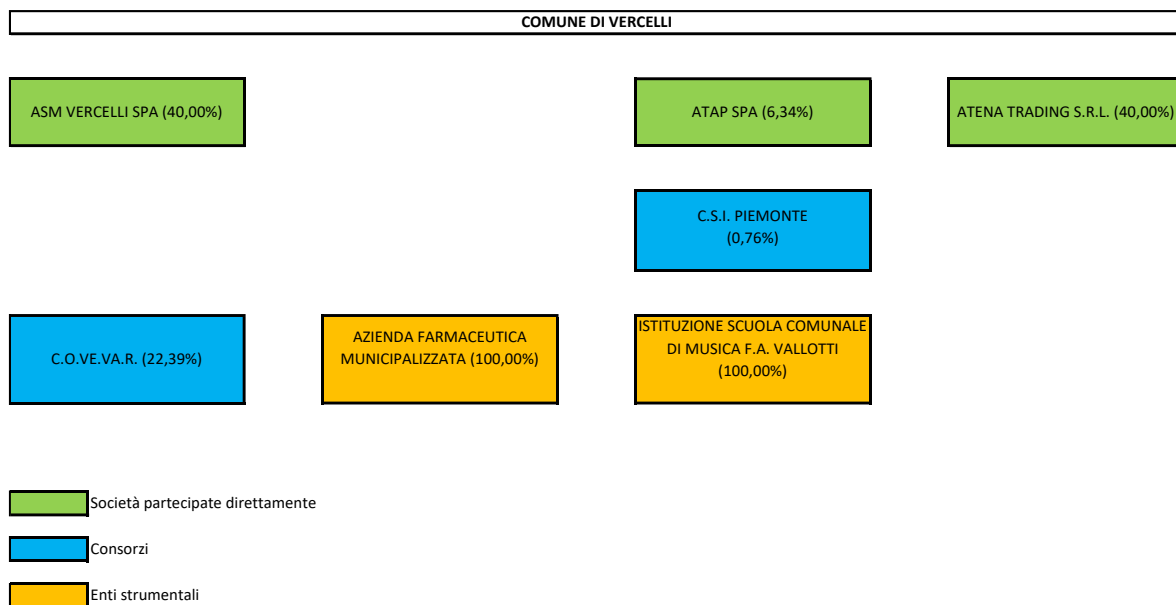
COMUNE DI VERCELLI

ASM VERCELLI SPA (40,00%)

ATAP SPA (6,34%)

ATENA TRADING S.R.L. (40,00%)

C.S.I. PIEMONTE (0,76%)

C.O.VE.VA.R. (22,39%)

AZIENDA FARMACEUTICA MUNICIPALIZZATA (100,00%)

ISTITUZIONE SCUOLA COMUNALE DI MUSICA F.A. VALLOTTI (100,00%)

Società partecipate direttamente

Consorzi

Enti strumentali